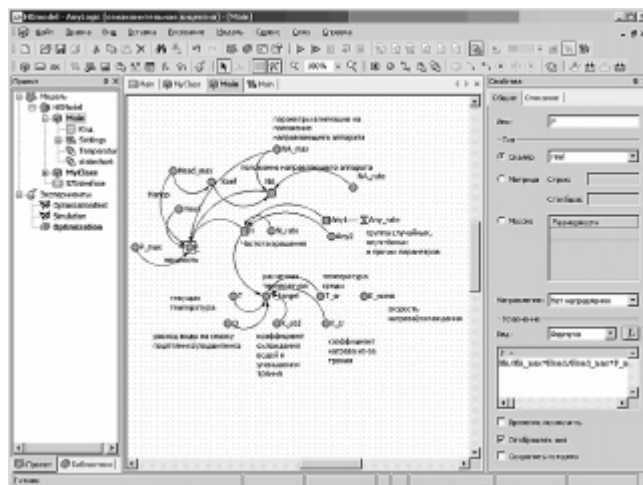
HSModel - AnyLogic [Mode]

Файл Правка Вид Вставка Рисование Модель Сервис Окно Справка

Проект

Модель
HSModel
Mode
Settings
MyClass
Эксперименты
Simulation
Optimization

Main MyClass Mode Main

параметры влияющие на положение направляющего аппарата
положение направляющего аппарата
Read_mas
Kpovo
Inew
Mode
P_max
частота вращения
Any1
Any_sdn
группа случайных, неучтённых и прочих параметров
текущая температура
расход воды на охлаждение
коэффициент охлаждения водой
коэффициент нагрева
скорость нагрева/охлаждения
T_w
t_setp

Свойства
Общие Описание
Имя: P
Тип
Скаляр real
Матрица Строк: Столбцов:
Массив
Направление: Нет направления
Установочное
Вид: Формула
Rs.Rs_sub*Read/Read_sub*P_s

Проект Библиотеки
Готово